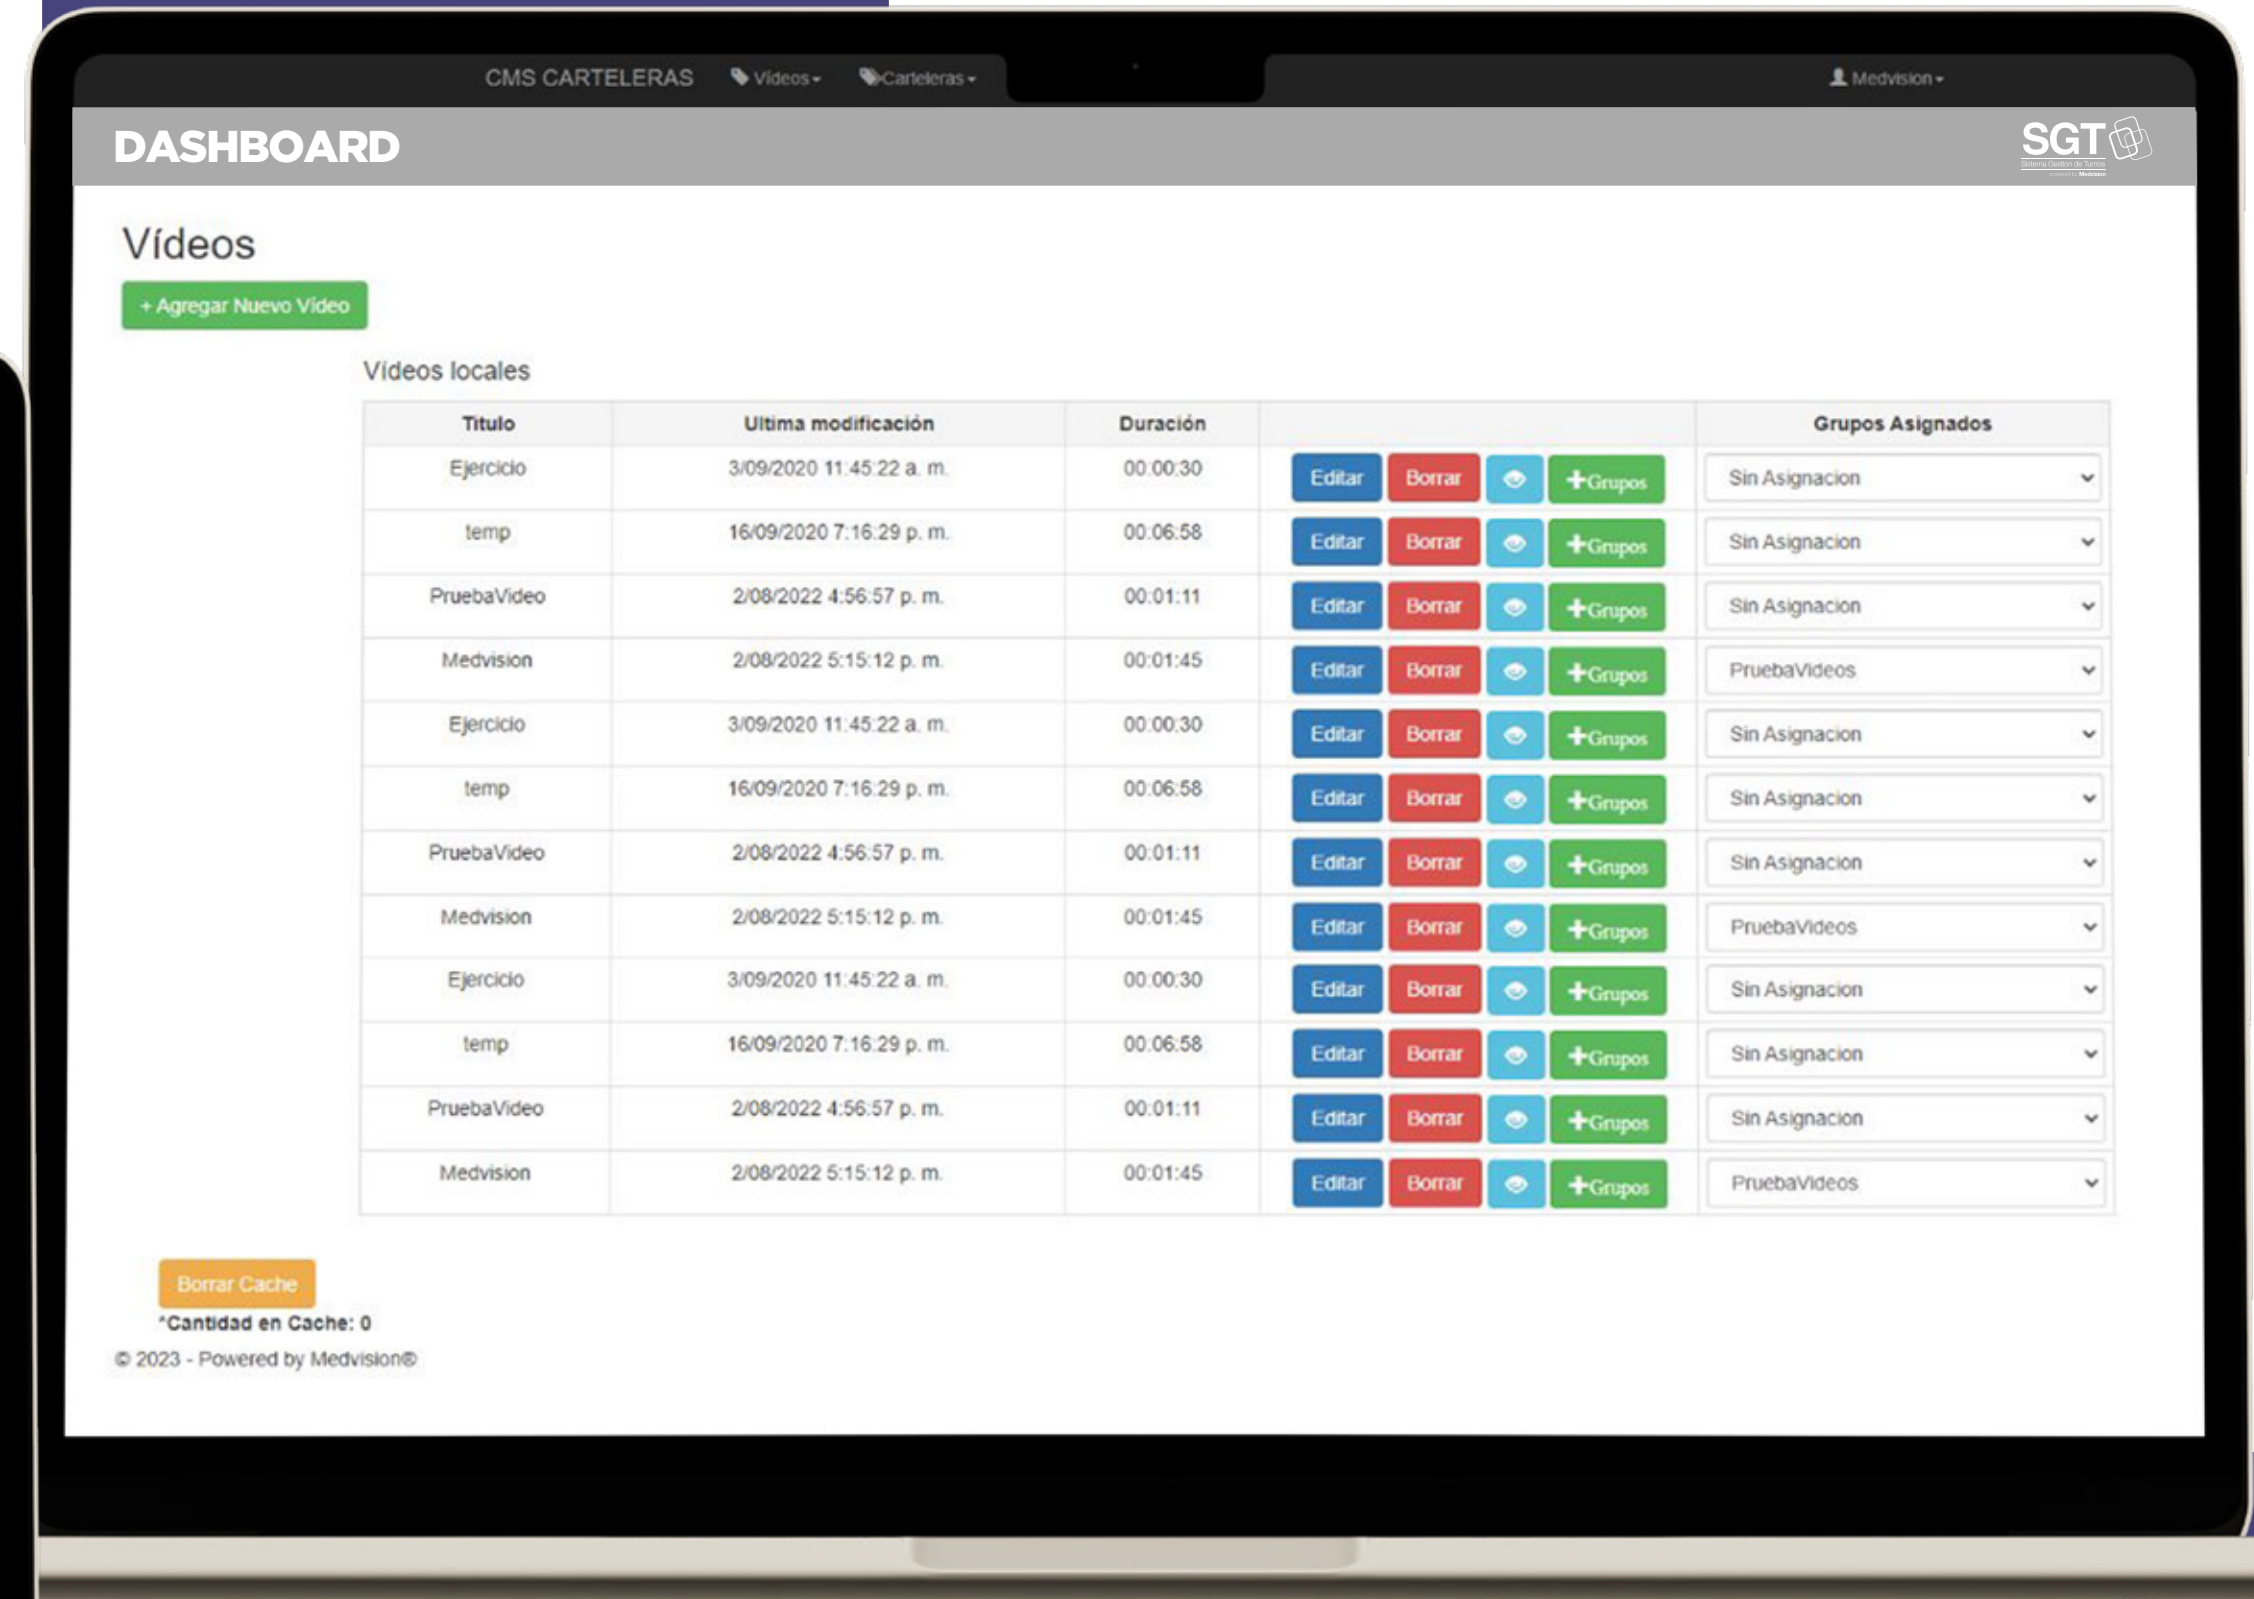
CMS CARTELERAS Videos Carteleras Medvision

DASHBOARD

SGT
Sistema Gestion de Turnos

Vídeos

+ Agregar Nuevo Video

Videos locales

| Titulo | Ultima modificación | Duración | | Grupos Asignados |
|---|---|---|---|---|
| Ejercicio | 3/09/2020 11:45:22 a. m. | 00:00:30 | Editar Borrar +Grupos | Sin Asignacion |
| temp | 16/09/2020 7:16:29 p. m. | 00:06:58 | Editar Borrar +Grupos | Sin Asignacion |
| PruebaVideo | 2/08/2022 4:56:57 p. m. | 00:01:11 | Editar Borrar +Grupos | Sin Asignacion |
| Medvision | 2/08/2022 5:15:12 p. m. | 00:01:45 | Editar Borrar +Grupos | PruebaVideos |
| Ejercicio | 3/09/2020 11:45:22 a. m. | 00:00:30 | Editar Borrar +Grupos | Sin Asignacion |
| temp | 16/09/2020 7:16:29 p. m. | 00:06:58 | Editar Borrar +Grupos | Sin Asignacion |
| PruebaVideo | 2/08/2022 4:56:57 p. m. | 00:01:11 | Editar Borrar +Grupos | Sin Asignacion |
| Medvision | 2/08/2022 5:15:12 p. m. | 00:01:45 | Editar Borrar +Grupos | PruebaVideos |
| Ejercicio | 3/09/2020 11:45:22 a. m. | 00:00:30 | Editar Borrar +Grupos | Sin Asignacion |
| temp | 16/09/2020 7:16:29 p. m. | 00:06:58 | Editar Borrar +Grupos | Sin Asignacion |
| PruebaVideo | 2/08/2022 4:56:57 p. m. | 00:01:11 | Editar Borrar +Grupos | Sin Asignacion |
| Medvision | 2/08/2022 5:15:12 p. m. | 00:01:45 | Editar Borrar +Grupos | PruebaVideos |

Borrar Cache
*Cantidad en Cache: 0
© 2023 - Powered by Medvision®